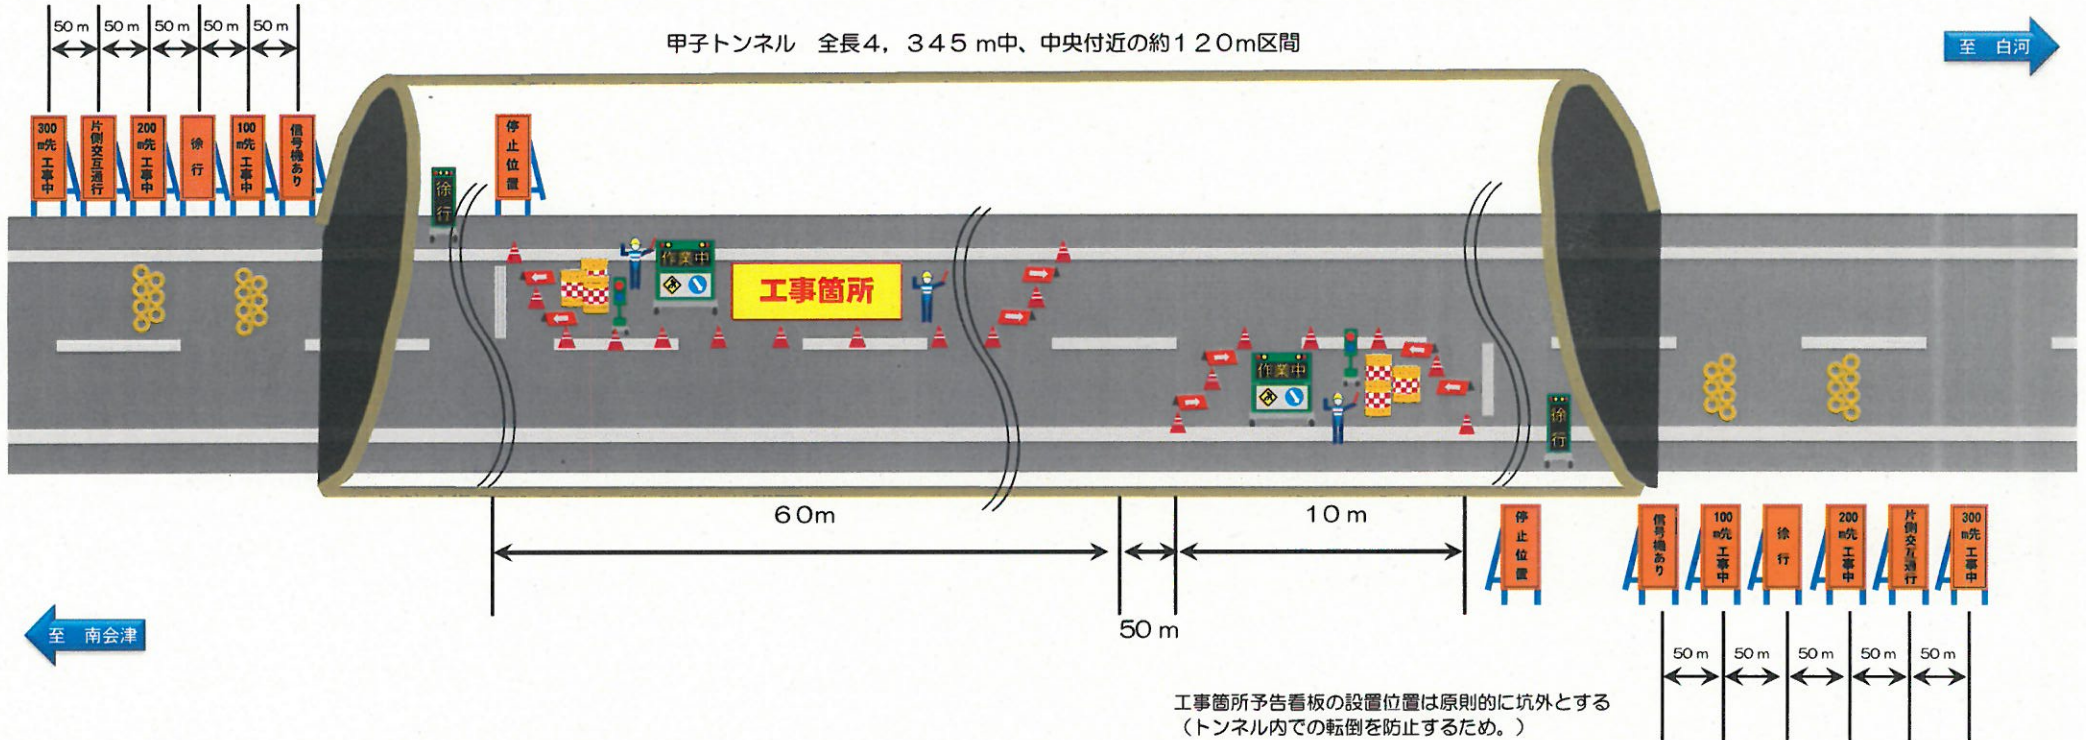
50 m 50 m 50 m 50 m 50 m

甲子トンネル　全長4，345m中、中央付近の約120m区間

至　白河

300m先 工事中

片側交互通行

200m先 工事中

徐行

100m先 工事中

信号機あり

徐行

停止位置

作業中

工事箇所

作業中

徐行

60m

10m

50 m

停止位置

信号機あり

100m先 工事中

徐行

200m先 工事中

片側交互通行

300m先 工事中

至　南会津

50 m 50 m 50 m 50 m 50 m

工事箇所予告看板の設置位置は原則的に坑外とする
（トンネル内での転倒を防止するため。）